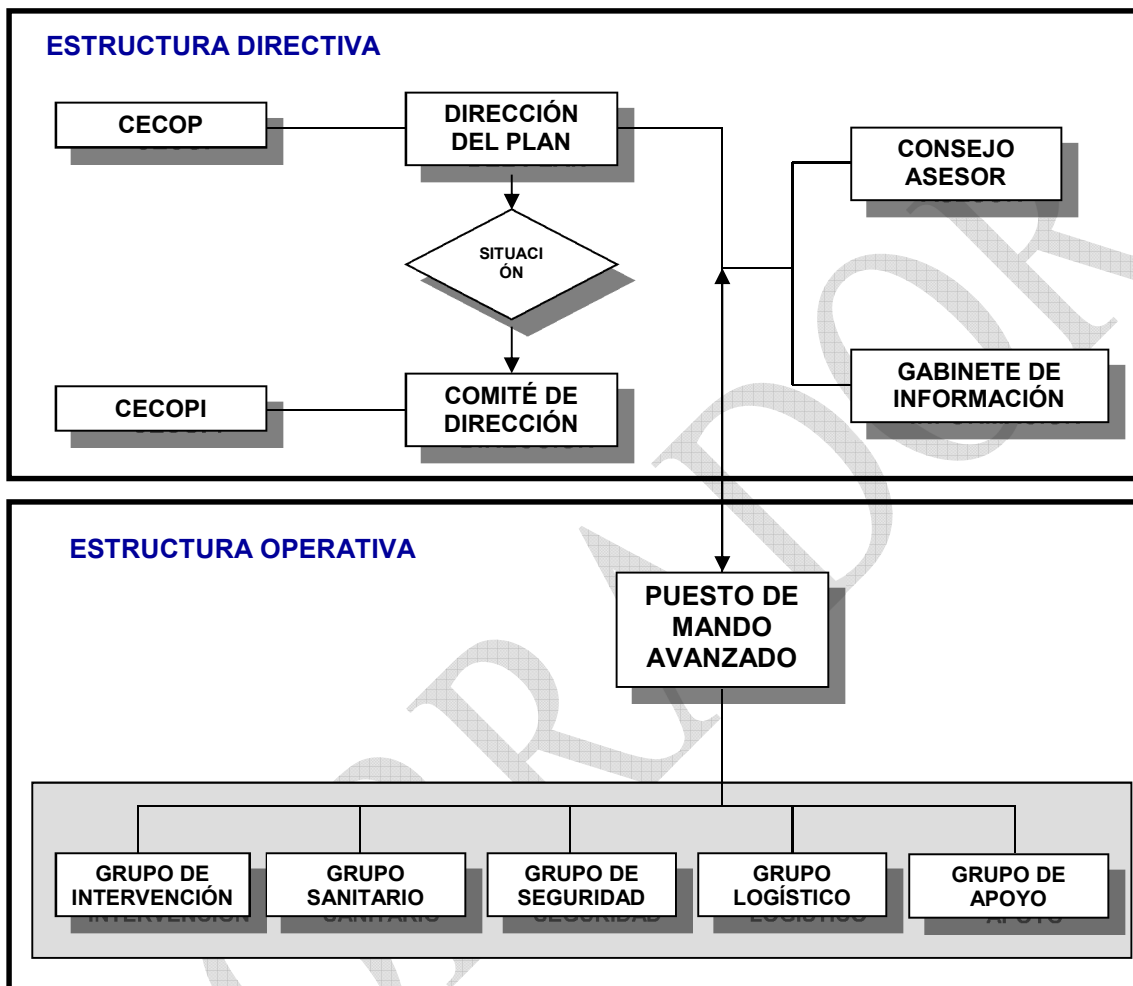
ESTRUCTURA DIRECTIVA

CECOP

DIRECCIÓN DEL PLAN

CONSEJO ASESOR

SITUACIÓN

GABINETE DE INFORMACIÓN

CECOPI

COMITÉ DE DIRECCIÓN

ESTRUCTURA OPERATIVA

PUESTO DE MANDO AVANZADO

GRUPO DE INTERVENCIÓN

GRUPO SANITARIO

GRUPO DE SEGURIDAD

GRUPO LOGÍSTICO

GRUPO DE APOYO

BORRADOR